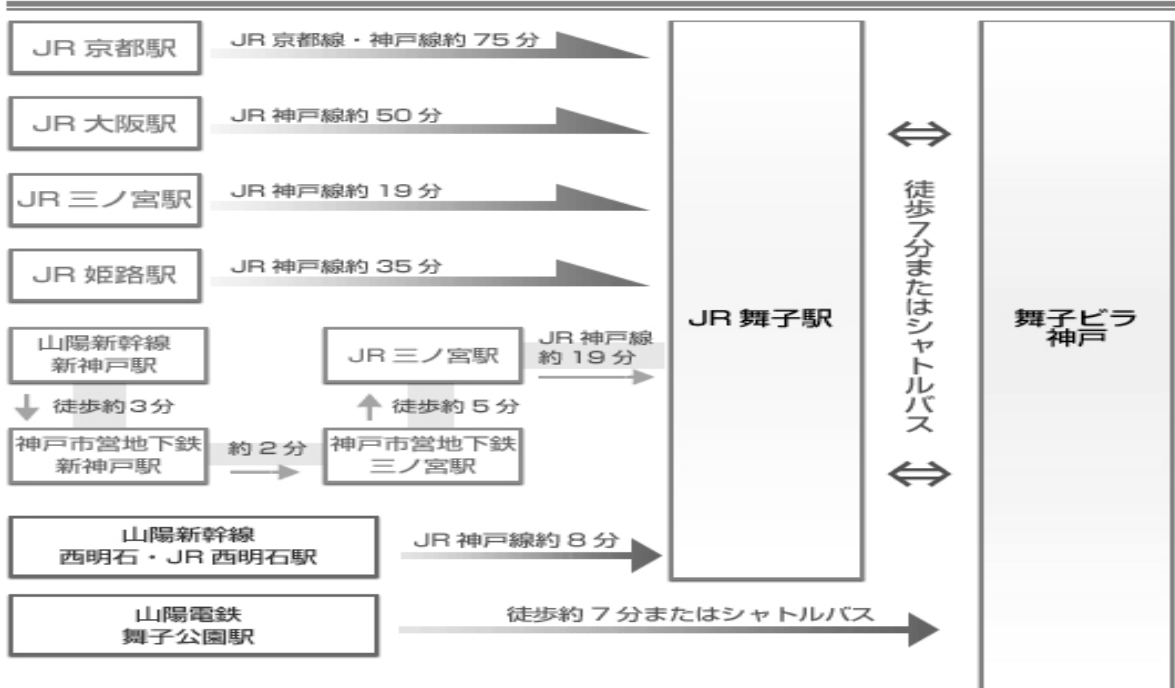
JR 京都駅
JR 京都線・神戸線約 75 分

JR 大阪駅
JR 神戸線約 50 分

JR 三ノ宮駅
JR 神戸線約 19 分

JR 姫路駅
JR 神戸線約 35 分

山陽新幹線
新神戸駅
徒歩約 3 分
神戸市営地下鉄
新神戸駅
約 2 分
神戸市営地下鉄
三ノ宮駅
徒歩約 5 分
JR 三ノ宮駅
JR 神戸線
約 19 分

山陽新幹線
西明石・JR 西明石駅
JR 神戸線約 8 分

山陽電鉄
舞子公園駅
徒歩約 7 分またはシャトルバス

JR 舞子駅

⇔
徒歩7分またはシャトルバス
⇔

舞子ビラ
神戸